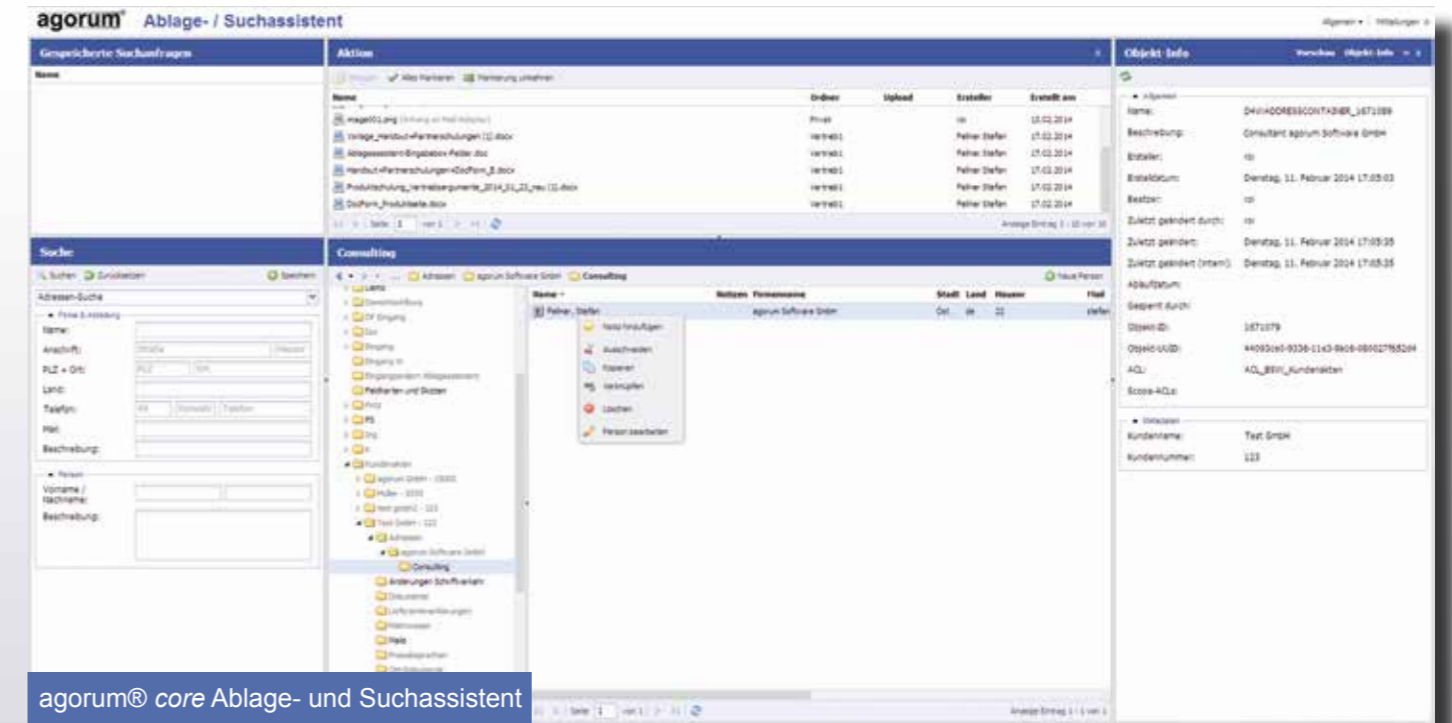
agorum® Ablage- / Suchassistent

Allgemein ▾ | Mitteilungen ▾

Gespeicherte Suchanfragen

Name

Aktion

Mergen | Alles Markieren | Markierung umkehren

| Name | Ordner | Upload | Ersteller | Erstellt am |
|---|---|---|---|---|
| image001.png (Anhang an Mail-Adapter) | Privat | | roi | 13.02.2014 |
| Vorlage_Handout+Partnerschulungen (1).docx | Vertrieb1 | | Fellner Stefan | 17.02.2014 |
| Ablageassistent-Eingabebox-Felder.doc | Vertrieb1 | | Fellner Stefan | 17.02.2014 |
| Handout+Partnerschulungen+DocForm_B.docx | Vertrieb1 | | Fellner Stefan | 17.02.2014 |
| Produktschulung_Vertriebsargumente_2014_01_23_neu (1).docx | Vertrieb1 | | Fellner Stefan | 17.02.2014 |
| DocForm_Produktseite.docx | Vertrieb1 | | Fellner Stefan | 17.02.2014 |

Seite 1 von 1 | Anzeige Eintrag 1 - 10 von 10

Objekt-Info

Vorschau | Objekt-Info

Allgemein

Name: D4AADDRESSCONTAINER_1671089
Beschreibung: Consultant agorum Software GmbH
Ersteller: roi
Erstelldatum: Dienstag, 11. Februar 2014 17:05:03
Besitzer: roi
Zuletzt geändert durch: roi
Zuletzt geändert: Dienstag, 11. Februar 2014 17:05:35
Zuletzt geändert (intern): Dienstag, 11. Februar 2014 17:05:35
Ablaufdatum:
Gesperrt durch:
Objekt-ID: 1671079
Objekt-UUID: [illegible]
ACL: ACL_BSW_Kundenakten
Scope-ACLs:

Metadaten

Kundenname: Test GmbH
Kundennummer: 123

Suche

Suchen | Zurücksetzen | Speichern

Adressen-Suche

Firma & Abteilung
Name:
Anschrift: Straße | Hausnr
PLZ + Ort: PLZ | Ort
Land:
Telefon: +49 | Vorwahl | Telefon
Mail:
Beschreibung:

Person
Vorname / Nachname:
Beschreibung:

Consulting

Adressen | agorum Software GmbH | Consulting | Neue Person

Clients
Dienstreiseantrag
DF Eingang
Doc
Eingang
Eingang to
Eingangsordner Ablageassistent
Feldkarten und Skizzen
Firma
FS
Org
H
Kundenakten
agorum GmbH - 10000
Muller - 1010
test gmbh2 - 123
Test GmbH - 123
Adressen
agorum Software GmbH
Consulting
Änderungen Schriftverkehr
Dokumente
Lieferantenerklärungen
Mahnwesen
Mails
Preisabsprachen
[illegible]

| Name | Notizen | Firmenname | Stadt | Land | Hausnr | Mail |
|---|---|---|---|---|---|---|
| Fellner, Stefan | | agorum Software GmbH | Ost. | de | 22 | stefan |

Notiz hinzufügen
Ausschneiden
Kopieren
Verknüpfen
Löschen
Person bearbeiten

Seite 1 von 1 | Anzeige Eintrag 1 - 1 von 1

agorum® core Ablage- und Suchassistent